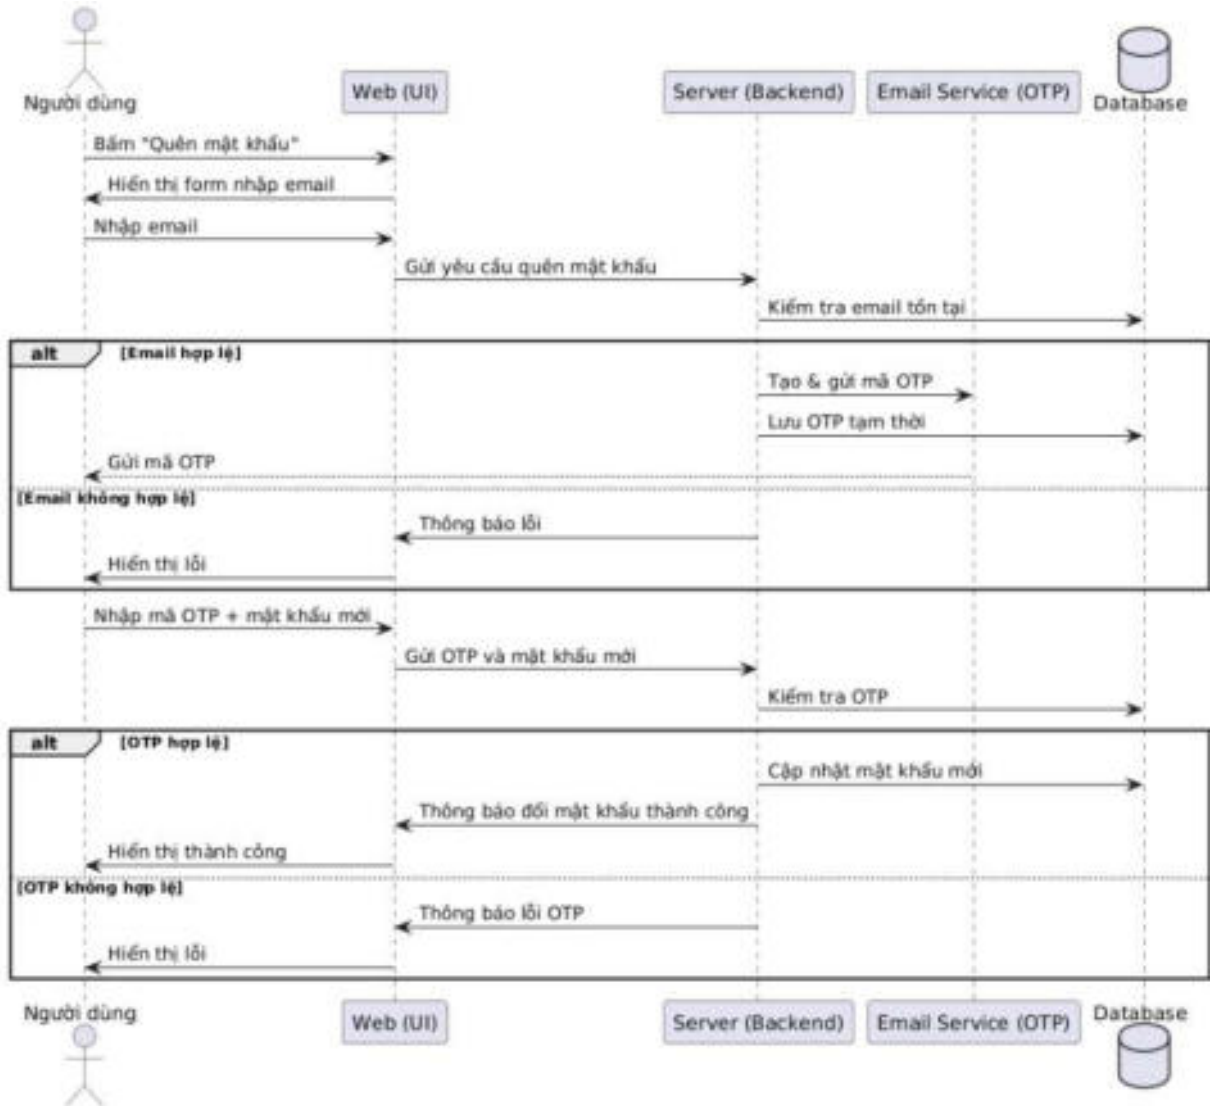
Người dùng

Web (UI)

Server (Backend)

Email Service (OTP)

Database

Bấm "Quên mật khẩu"

Hiển thị form nhập email

Nhập email

Gửi yêu cầu quên mật khẩu

Kiểm tra email tồn tại

alt [Email hợp lệ]

Tạo & gửi mã OTP

Lưu OTP tạm thời

Gửi mã OTP

[Email không hợp lệ]

Thông báo lỗi

Hiển thị lỗi

Nhập mã OTP + mật khẩu mới

Gửi OTP và mật khẩu mới

Kiểm tra OTP

alt [OTP hợp lệ]

Cập nhật mật khẩu mới

Thông báo đổi mật khẩu thành công

Hiển thị thành công

[OTP không hợp lệ]

Thông báo lỗi OTP

Hiển thị lỗi

Người dùng

Web (UI)

Server (Backend)

Email Service (OTP)

Database